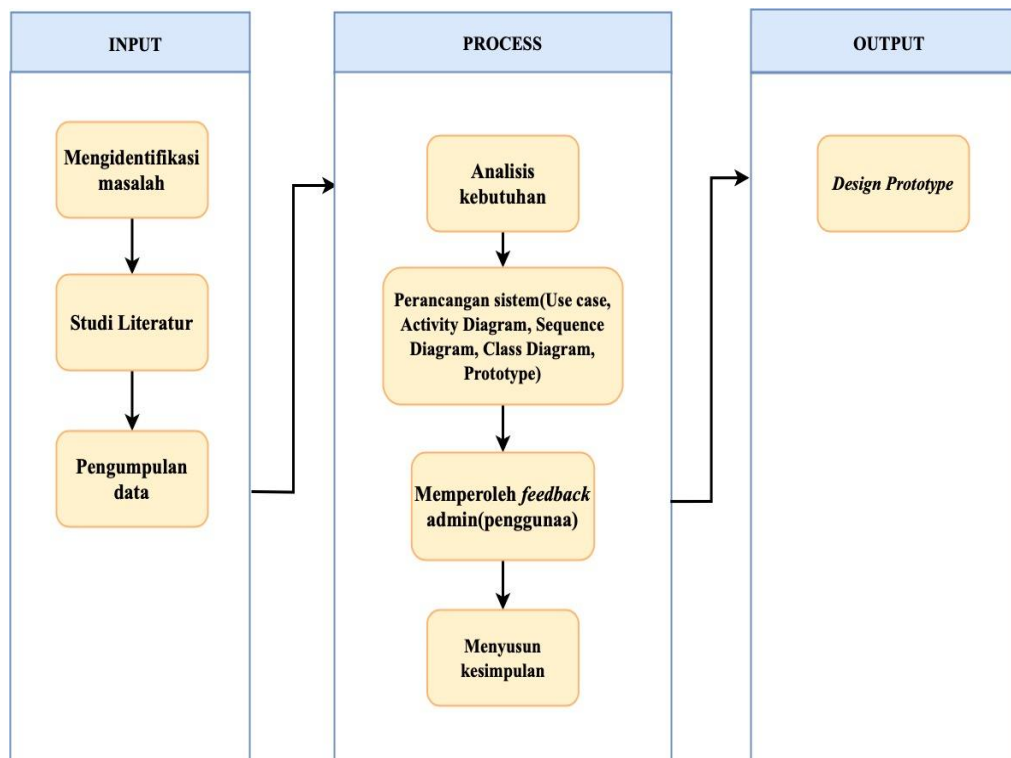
INPUT

Mengidentifikasi masalah

Studi Literatur

Pengumpulan data

PROCESS

Analisis kebutuhan

Perancangan sistem(Use case, Activity Diagram, Sequence Diagram, Class Diagram, Prototype)

Memperoleh *feedback* admin(penggunaa)

Menyusun kesimpulan

OUTPUT

*Design Prototype*